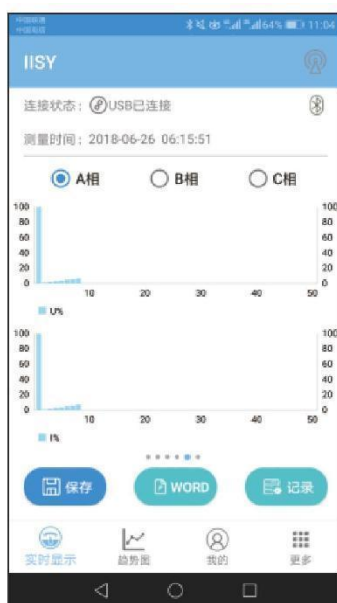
中国联通
中国移动
64% 11:04

IISY

连接状态：USB已连接

测量时间：2018-06-26 06:15:51

A相 B相 C相

100
80
60
40
20
0
10 20 30 40 50
100
80
60
40
20
0
U%

100
80
60
40
20
0
10 20 30 40 50
100
80
60
40
20
0
I%

保存 WORD 记录

实时显示 趋势图 我的 更多